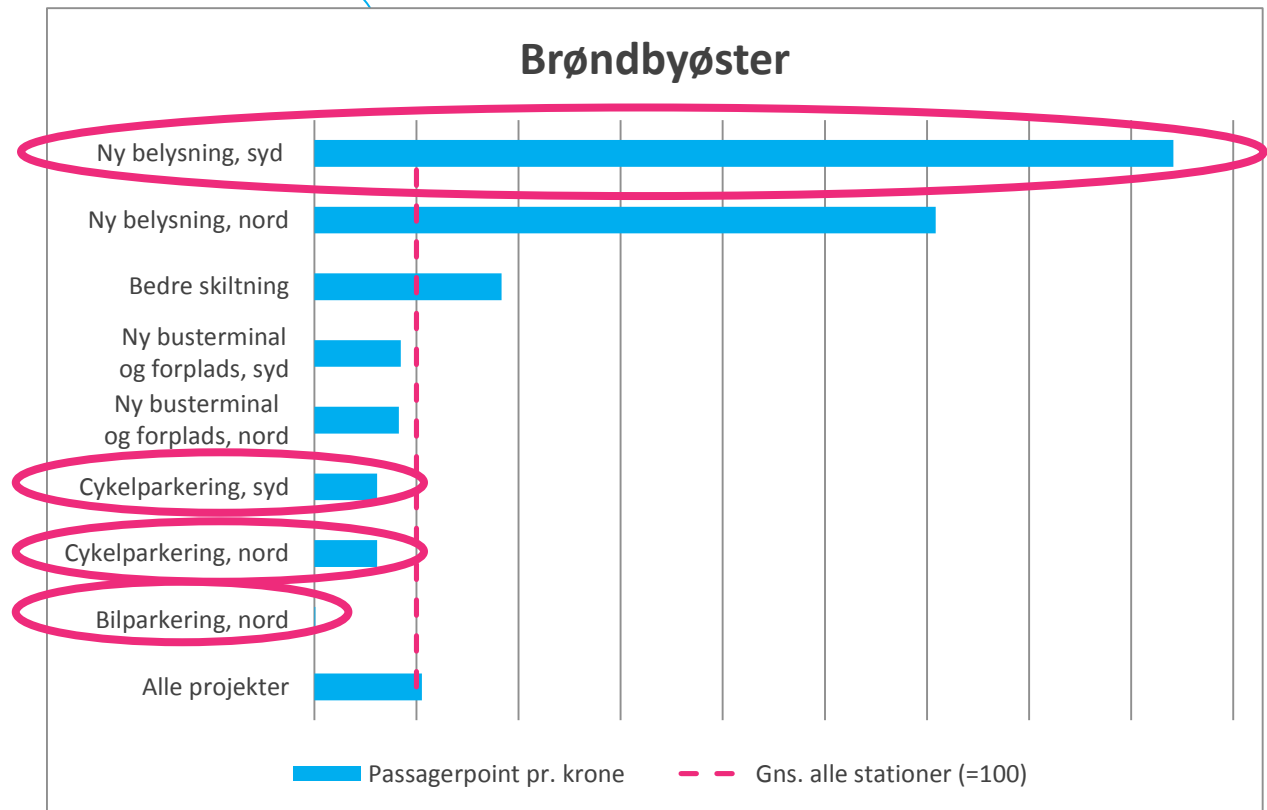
Brøndbyøster

Ny belysning, syd
Ny belysning, nord
Bedre skiltning
Ny busterminal og forplads, syd
Ny busterminal og forplads, nord
Cykelparkering, syd
Cykelparkering, nord
Bilparkering, nord
Alle projekter

Passagerpoint pr. krone
Gns. alle stationer (=100)